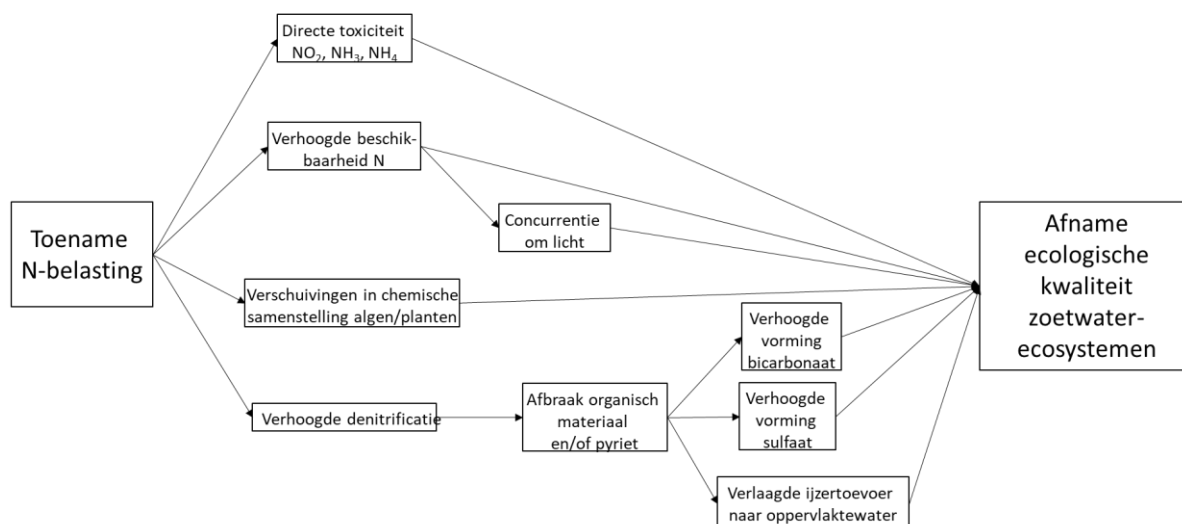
Toename N-belasting

Directe toxiciteit $NO_2$, $NH_3$, $NH_4$

Verhoogde beschikbaarheid N

Concurrentie om licht

Verschuivingen in chemische samenstelling algen/planten

Verhoogde denitrificatie

Afbraak organisch materiaal en/of pyriet

Verhoogde vorming bicarbonaat

Verhoogde vorming sulfaat

Verlaagde ijzertoevoer naar oppervlaktewater

Afname ecologische kwaliteit zoetwaterecosystemen